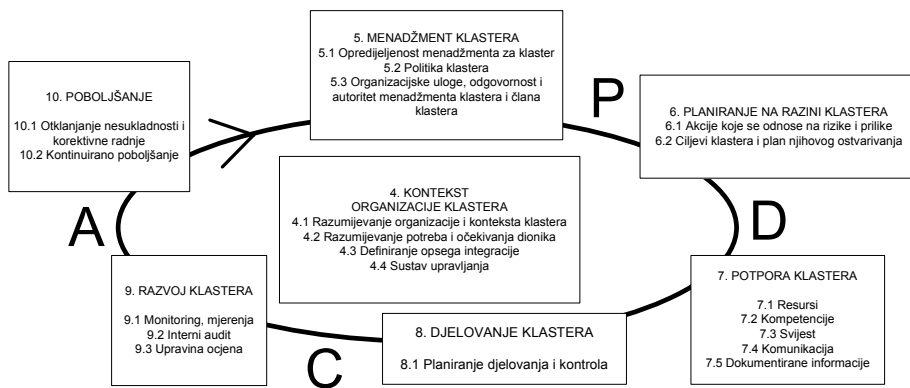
5. MENADŽMENT KLASTERA
5.1 Opredijeljenost menadžmenta za klaster
5.2 Politika klastera
5.3 Organizacijske uloge, odgovornost i autoritet menadžmenta klastera i člana klastera

10. POBOLJŠANJE

10.1 Otklanjanje nesukladnosti i korektivne radnje
10.2 Kontinuirano poboljšanje

P

6. PLANIRANJE NA RAZINI KLASTERA
6.1 Akcije koje se odnose na rizike i prilike
6.2 Ciljevi klastera i plan njihovog ostvarivanja

4. KONTEKST
ORGANIZACIJE KLASTERA
4.1 Razumijevanje organizacije i konteksta klastera
4.2 Razumijevanje potreba i očekivanja dionika
4.3 Definiranje opsega integracije
4.4 Sustav upravljanja

A

D

9. RAZVOJ KLASTERA

9.1 Monitoring, mjerenja
9.2 Interni audit
9.3 Upravina ocjena

8. DJELOVANJE KLASTERA

8.1 Planiranje djelovanja i kontrola

7. POTPORA KLASTERA

7.1 Resursi
7.2 Kompetencije
7.3 Svijest
7.4 Komunikacija
7.5 Dokumentirane informacije

C